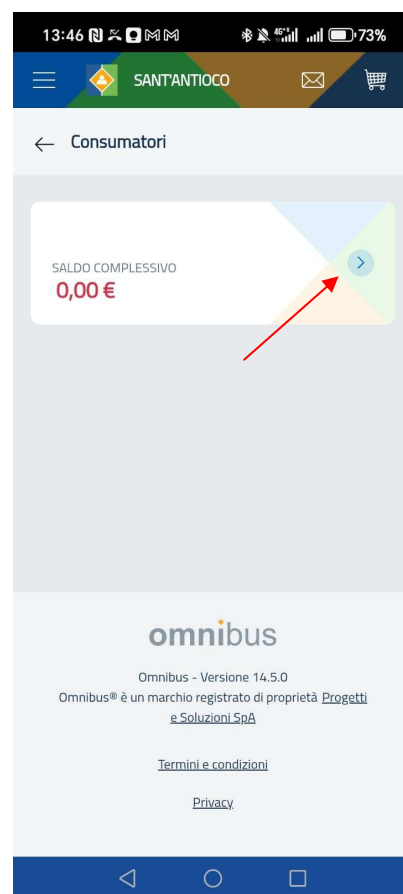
13:46 73%

SANT'ANTIOCO

Consumatori

SALDO COMPLESSIVO
0,00 €

omnibus

Omnibus - Versione 14.5.0
Omnibus® è un marchio registrato di proprietà Progetti e Soluzioni SpA

Termini e condizioni

Privacy